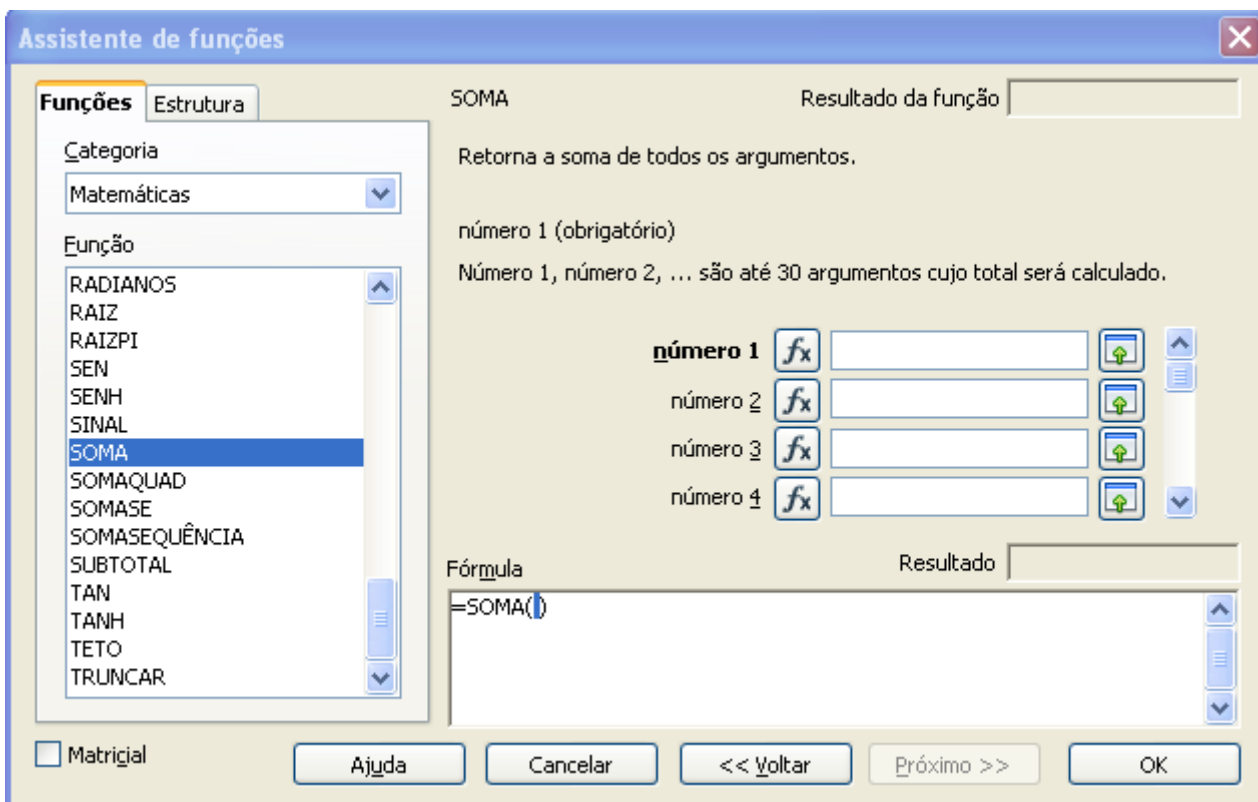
Assistente de funções

Funções
Estrutura

Categoria
Matemáticas

Função
RADIANOS
RAIZ
RAIZPI
SEN
SENH
SINAL
SOMA
SOMAQUAD
SOMASE
SOMASEQUÊNCIA
SUBTOTAL
TAN
TANH
TETO
TRUNCAR

SOMA
Resultado da função

Retorna a soma de todos os argumentos.

número 1 (obrigatório)

Número 1, número 2, ... são até 30 argumentos cujo total será calculado.

número 1
número 2
número 3
número 4

Fórmula
Resultado
=SOMA()

Matricial
Ajuda
Cancelar
<< Voltar
Próximo >>
OK